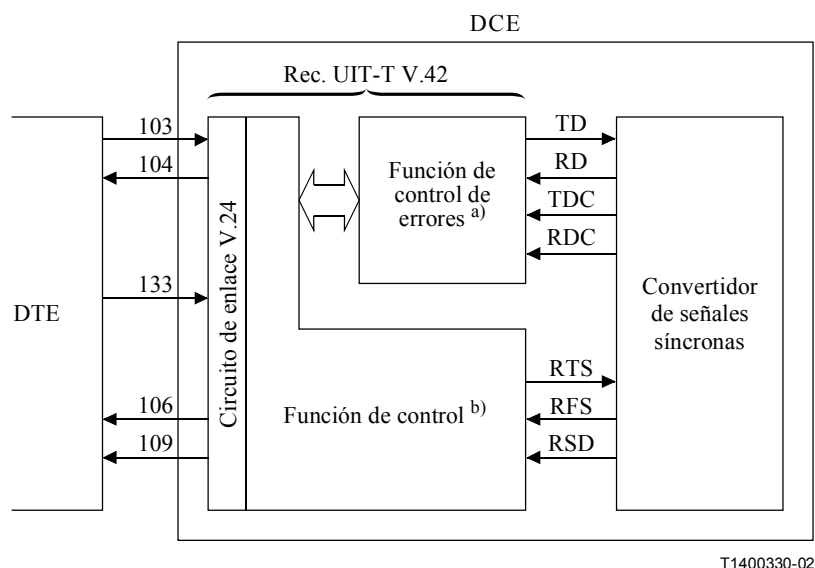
DCE

Rec. UIT-T V.42

103

104

133

106

109

DTE

Circuito de enlace V.24

Función de control de errores $^{a)}$

TD

RD

TDC

RDC

Convertidor de señales síncronas

Función de control $^{b)}$

RTS

RFS

RSD

T1400330-02